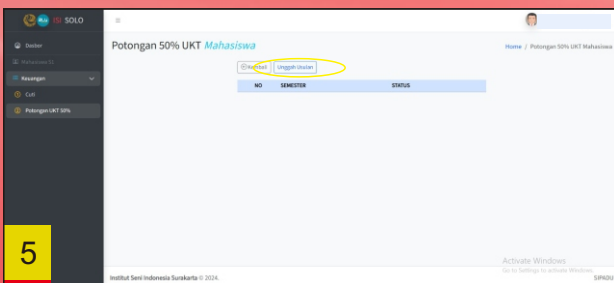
ISI SOLO

Dasber

Mahasiswa S1

Keuangan

Cuti

Potongan UKT 50%

5

≡

Potongan 50% UKT Mahasiswa

Home / Potongan 50% UKT Mahasiswa

Kembali

Unggah Usulan

| NO | SEMESTER | STATUS |
|---|---|---|

Activate Windows
Go to Settings to activate Windows.

Institut Seni Indonesia Surakarta © 2024.

SIP6DU